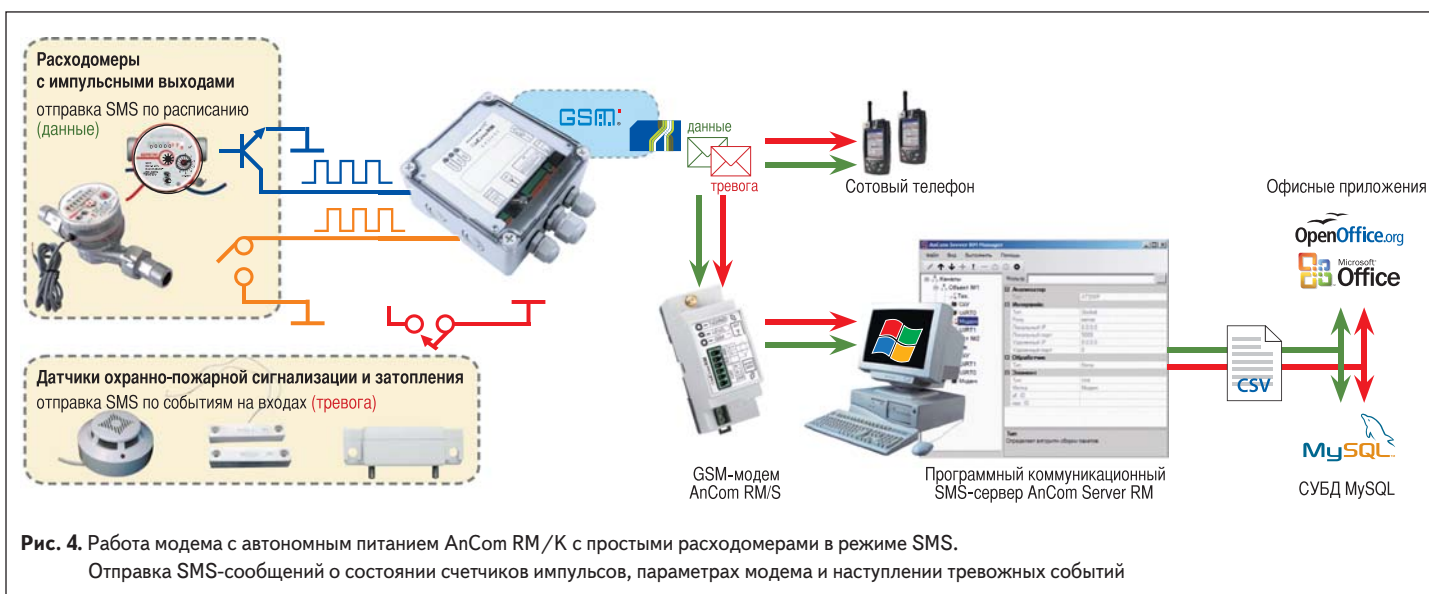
Расходомеры с импульсными выходами
отправка SMS по расписанию (данные)

GSM

данные

тревога

Сотовый телефон

Офисные приложения

OpenOffice.org

Microsoft Office

Датчики охранно-пожарной сигнализации и затопления
отправка SMS по событиям на входах (тревога)

CSV

MySQL

GSM-модем AnCom RM/S

Программный коммуникационный SMS-сервер AnCom Server RM

СУБД MySQL

**Рис. 4.** Работа модема с автономным питанием AnCom RM/K с простыми расходомерами в режиме SMS.
Отправка SMS-сообщений о состоянии счетчиков импульсов, параметрах модема и наступлении тревожных событий